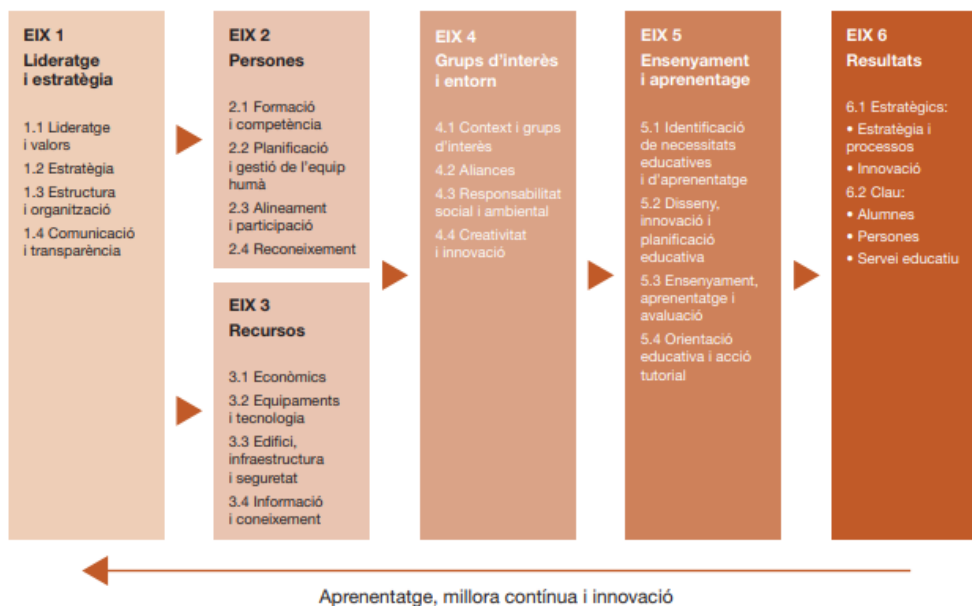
EIX 1
Lideratge i estratègia

1.1 Lideratge i valors
1.2 Estratègia
1.3 Estructura i organització
1.4 Comunicació i transparència

EIX 2
Persones

2.1 Formació i competència
2.2 Planificació i gestió de l'equip humà
2.3 Alineament i participació
2.4 Reconeixement

EIX 3
Recursos

3.1 Econòmics
3.2 Equipaments i tecnologia
3.3 Edifici, infraestructura i seguretat
3.4 Informació i coneixement

EIX 4
Grups d'interès i entorn

4.1 Context i grups d'interès
4.2 Aliances
4.3 Responsabilitat social i ambiental
4.4 Creativitat i innovació

EIX 5
Ensenyament i aprenentage

5.1 Identificació de necessitats educatives i d'aprenentatge
5.2 Disseny, innovació i planificació educativa
5.3 Ensenyament, aprenentatge i avaluació
5.4 Orientació educativa i acció tutorial

EIX 6
Resultats

6.1 Estratègics:
• Estratègia i processos
• Innovació
6.2 Clau:
• Alumnes
• Persones
• Servei educatiu

Aprenentatge, millora contínua i innovació